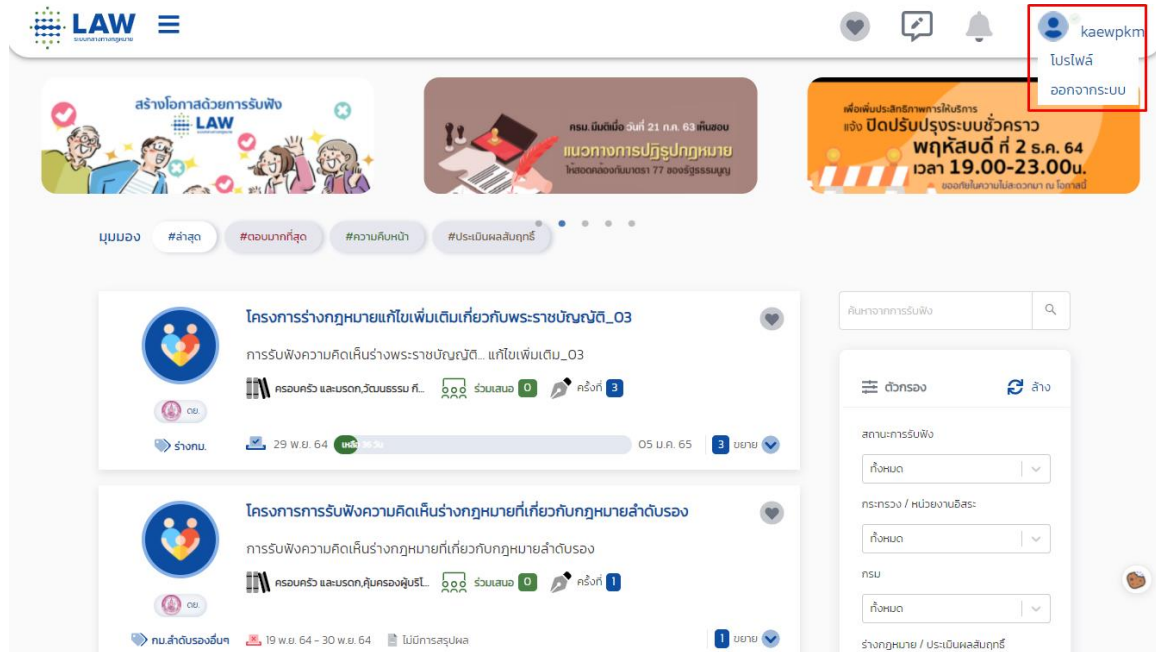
LAW
ระบบกลางทางกฎหมาย

kaewpkm
โปรไฟล์
ออกจากระบบ

สร้างโอกาสด้วยการรับฟัง
LAW

ครม. มีมติเมื่อวันที่ 21 ก.ค. 63 เห็นชอบ
แนวทางการปฏิรูปกฎหมาย
ให้สอดคล้องกับมาตรา 77 ของรัฐธรรมนูญ

เพื่อเพิ่มประสิทธิภาพการให้บริการ
แจ้ง ปิดปรับปรุงระบบชั่วคราว
พฤหัสบดี ที่ 2 ธ.ค. 64
เวลา 19.00-23.00น.
ขออภัยในความไม่สะดวกมา ณ โอกาสนี้

มุมมอง #ล่าสุด #ตอบมากที่สุด #ความคืบหน้า #ประเมินผลสัมฤทธิ์

โครงการร่างกฎหมายแก้ไขเพิ่มเติมเกี่ยวกับพระราชบัญญัติ_03
การรับฟังความคิดเห็นร่างพระราชบัญญัติ... แก้ไขเพิ่มเติม_03
ครอบครัว และมรดก,วัฒนธรรม ที่... ร่วมเสนอ 0 ครั้งที่ 3
ดย.
ร่างกม.
29 พ.ย. 64 เหลือ 36 วัน 05 ม.ค. 65 3 ขยาย

โครงการการรับฟังความคิดเห็นร่างกฎหมายที่เกี่ยวกับกฎหมายลำดับรอง
การรับฟังความคิดเห็นร่างกฎหมายที่เกี่ยวกับกฎหมายลำดับรอง
ครอบครัว และมรดก,คุ้มครองผู้บริโ... ร่วมเสนอ 0 ครั้งที่ 1
ดย.
กม.ลำดับรองอื่นๆ
19 พ.ย. 64 - 30 พ.ย. 64 ไม่มีการสรุปผล 1 ขยาย

ค้นหาจากการรับฟัง
ตัวกรอง ล้าง
สถานะการรับฟัง
ทั้งหมด
กระทรวง / หน่วยงานอิสระ
ทั้งหมด
กรม
ทั้งหมด
ร่างกฎหมาย / ประเมินผลสัมฤทธิ์